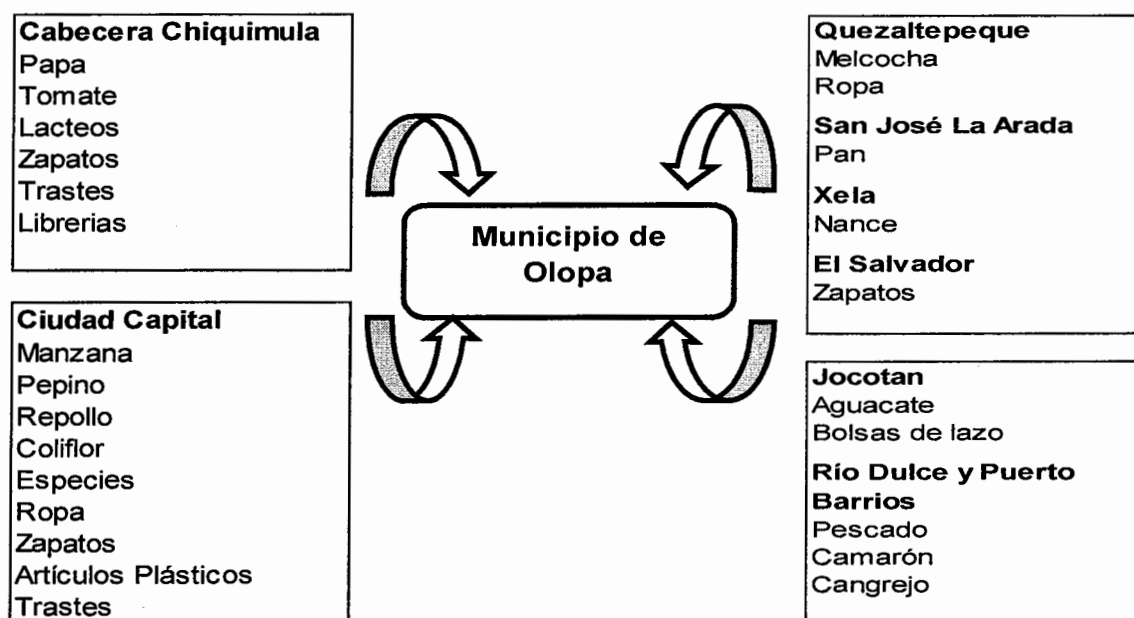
Cabecera Chiquimula
Papa
Tomate
Lacteos
Zapatos
Trastes
Librerias

Quezaltepeque
Melcocha
Ropa

San José La Arada
Pan

Xela
Nance

El Salvador
Zapatos

Municipio de Olopa

Ciudad Capital
Manzana
Pepino
Repollo
Coliflor
Especies
Ropa
Zapatos
Artículos Plásticos
Trastes

Jocotan
Aguacate
Bolsas de lazo

Río Dulce y Puerto Barrios
Pescado
Camarón
Cangrejo